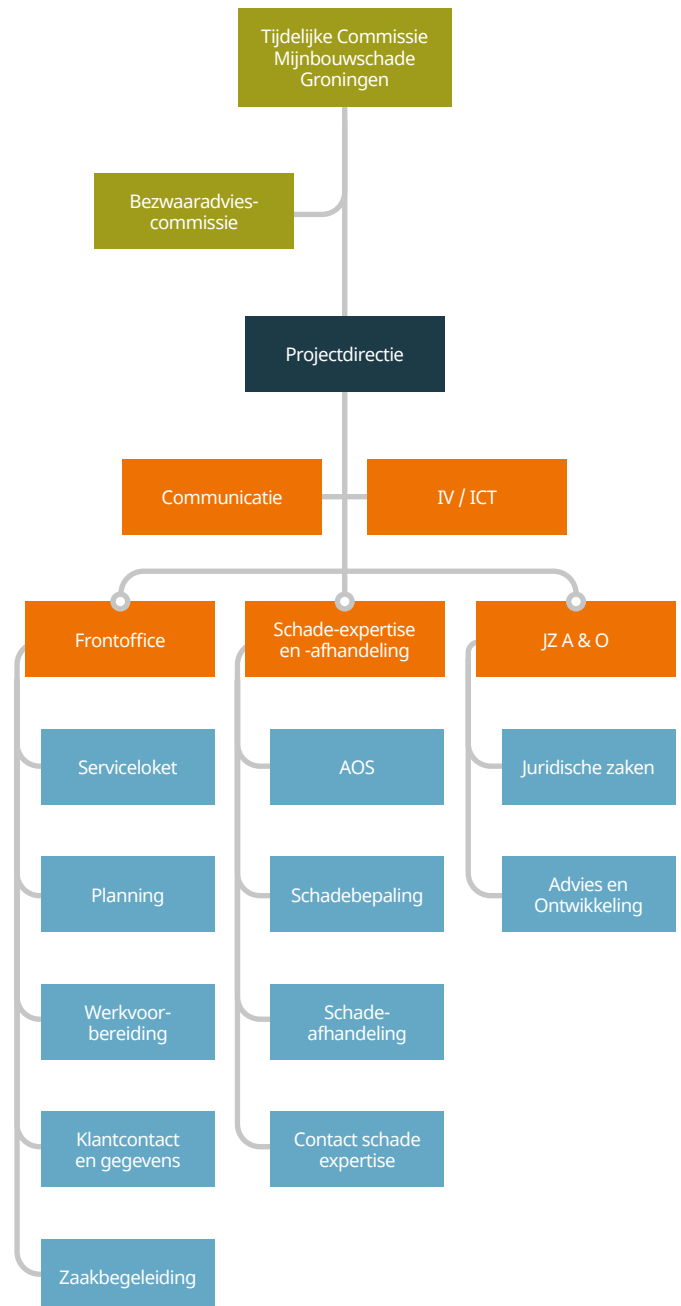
Tijdelijke Commissie Mijnbouwschade Groningen

Bezwaaradviescommissie

Projectdirectie

Communicatie

IV / ICT

Frontoffice

Serviceloket

Planning

Werkvoorbereiding

Klantcontact en gegevens

Zaakbegeleiding

Schade-expertise en -afhandeling

AOS

Schadebepaling

Schadeafhandeling

Contact schade expertise

JZ A & O

Juridische zaken

Advies en Ontwikkeling